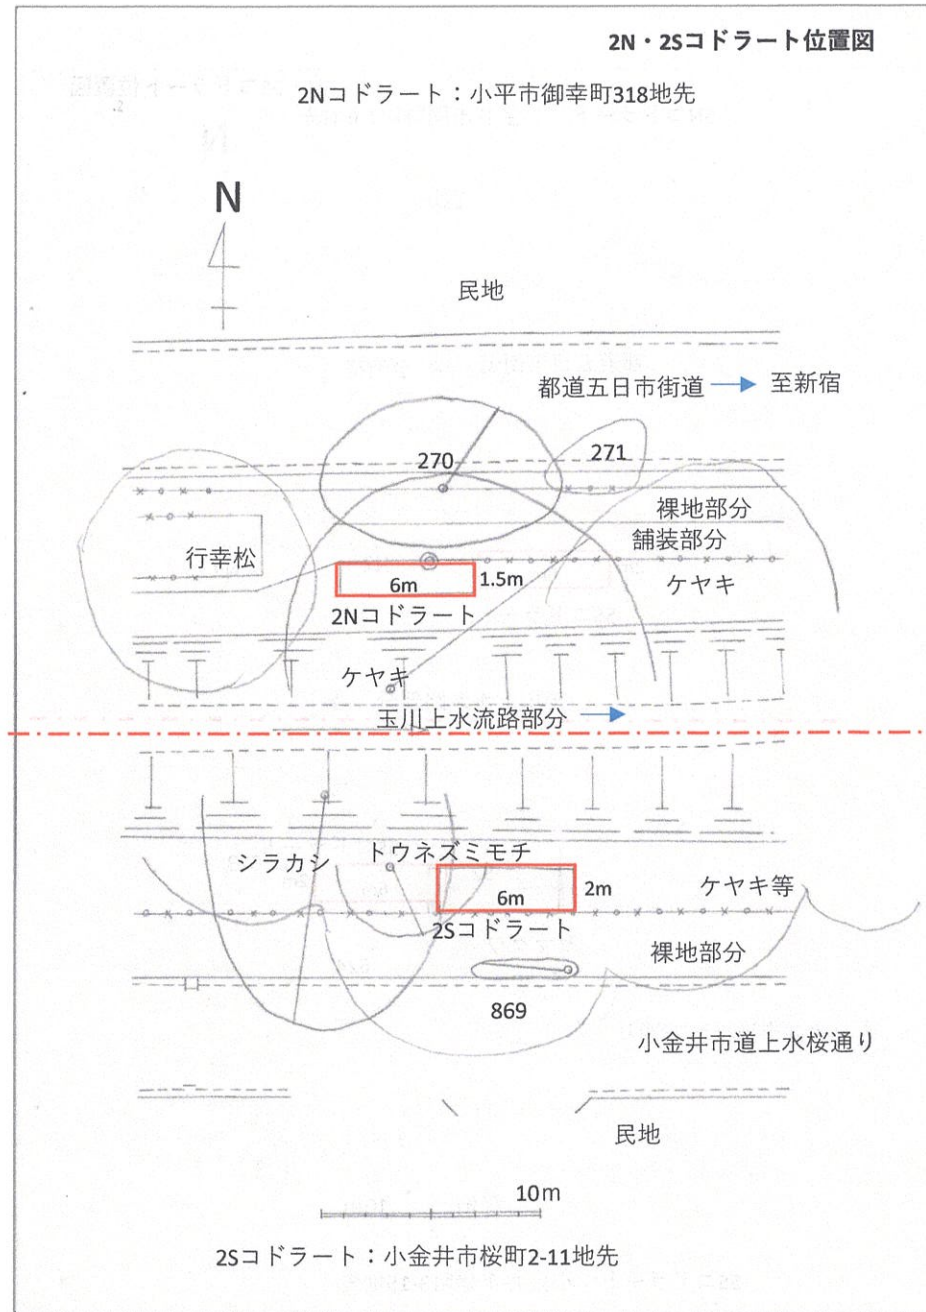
2N・2Sコドラート位置図

2Nコドラート：小平市御幸町318地先

N

民地

都道五日市街道 → 至新宿

270

271

裸地部分

舗装部分

行幸松

6m

1.5m

ケヤキ

2Nコドラート

ケヤキ

玉川上水流路部分 →

シラカシ

トウネズミモチ

6m

2m

ケヤキ等

2Sコドラート

裸地部分

869

小金井市道上水桜通り

民地

10m

2Sコドラート：小金井市桜町2-11地先